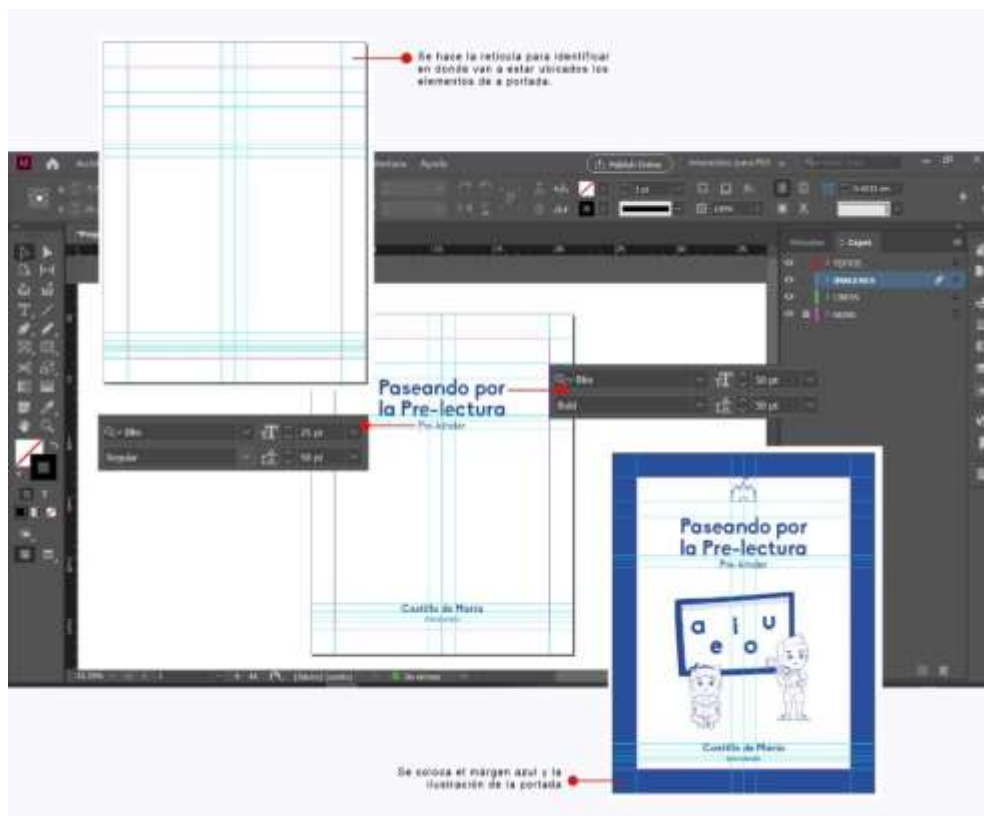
Se hace la retícula para identificar en donde van a estar ubicados los elementos de a portada.

Ventana Ayuda

Publicar Online

Paseando por la Pre-lectura

Pre-kínder

Bilo

Bold

30 pt

30 pt

Bilo

Regular

25 pt

58 pt

Castillo de Marie

Páginas

Capas

Castillo de Marie

Paseando por la Pre-lectura

Pre-kínder

a i u
e o

Castillo de Marie

Se coloca el margen azul y la ilustración de la portada